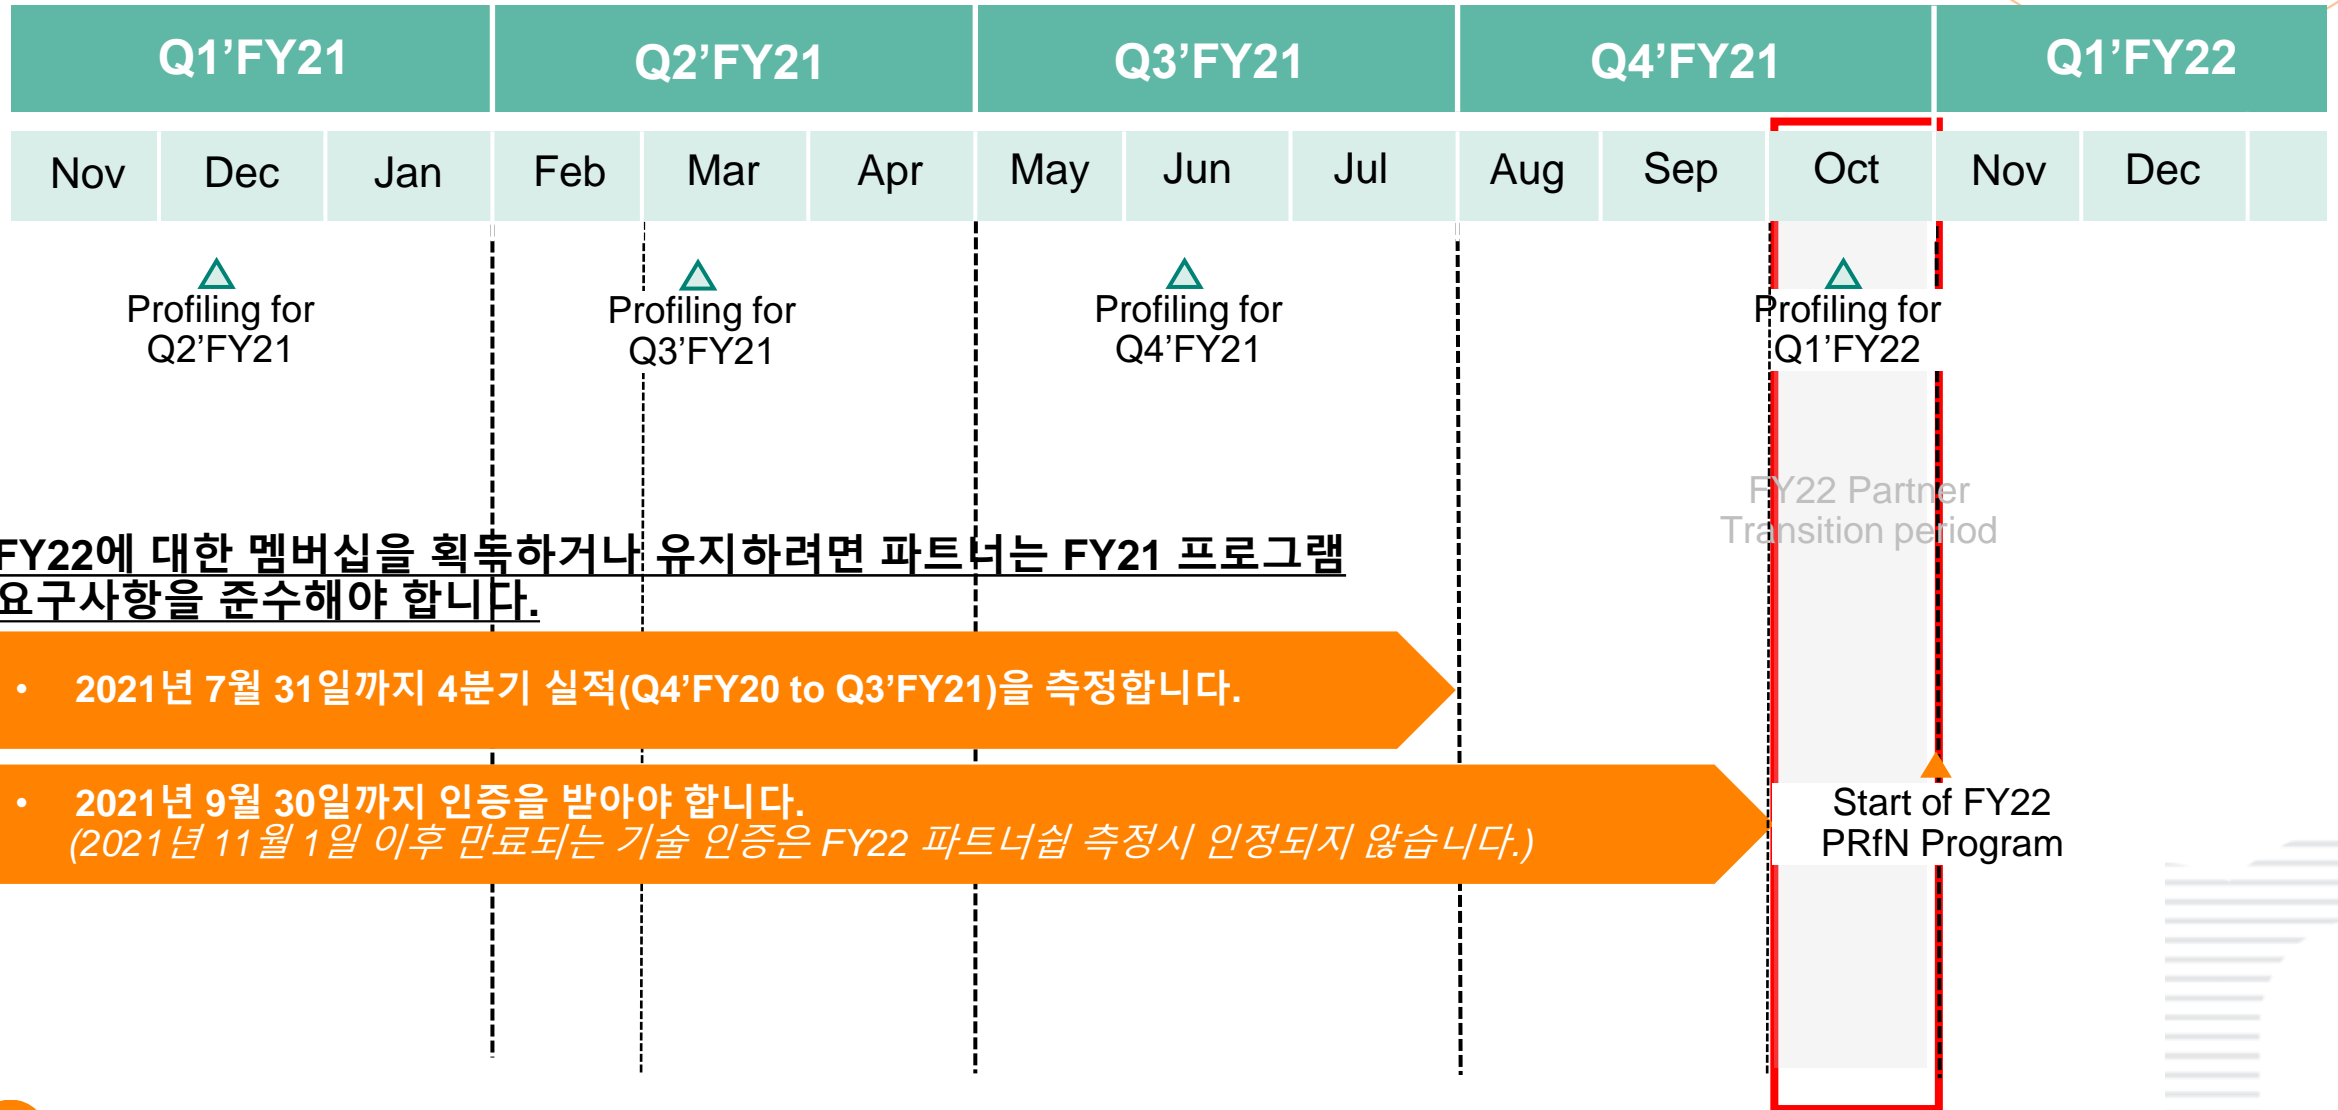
| Q1’FY21 | | | Q2’FY21 | | | Q3’FY21 | | | Q4’FY21 | | | Q1’FY22 | |
|---|---|---|---|---|---|---|---|---|---|---|---|---|---|
| Nov | Dec | Jan | Feb | Mar | Apr | May | Jun | Jul | Aug | Sep | Oct | Nov | Dec |

Profiling for Q2’FY21

Profiling for Q3’FY21

Profiling for Q4’FY21

Profiling for Q1’FY22

FY22 Partner Transition period

FY22에 대한 멤버십을 획득하거나 유지하려면 파트너는 FY21 프로그램 요구사항을 준수해야 합니다.

• 2021년 7월 31일까지 4분기 실적(Q4’FY20 to Q3’FY21)을 측정합니다.

• 2021년 9월 30일까지 인증을 받아야 합니다.
(2021년 11월 1일 이후 만료되는 기술 인증은 FY22 파트너쉽 측정시 인정되지 않습니다.)

Start of FY22 PRfN Program